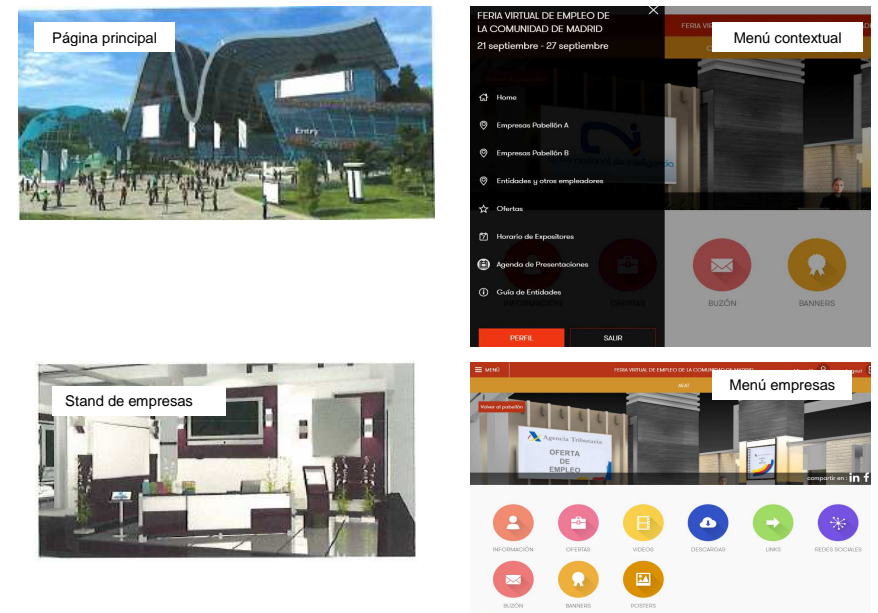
Página principal

Entry

FERIA VIRTUAL DE EMPLEO DE LA COMUNIDAD DE MADRID
21 septiembre - 27 septiembre

Menú contextual

Home
Empresas Pabellón A
Empresas Pabellón B
Entidades y otros empleadores
Ofertas
Horario de Expositores
Agenda de Presentaciones
Guía de Entidades

OFERTAS
BUZÓN
BANNERS

PERFIL
SALIR

Stand de empresas

MENÚ
FERIA VIRTUAL DE EMPLEO DE LA COMUNIDAD DE MADRID

Menú empresas

Volver al pabellón

Agencia Tributaria
OFERTA DE EMPLEO

compartir en : in f

INFORMACIÓN
OFERTAS
VIDEOS
DESCARGAS
LINKS
REDES SOCIALES
BUZÓN
BANNERS
POSTERS